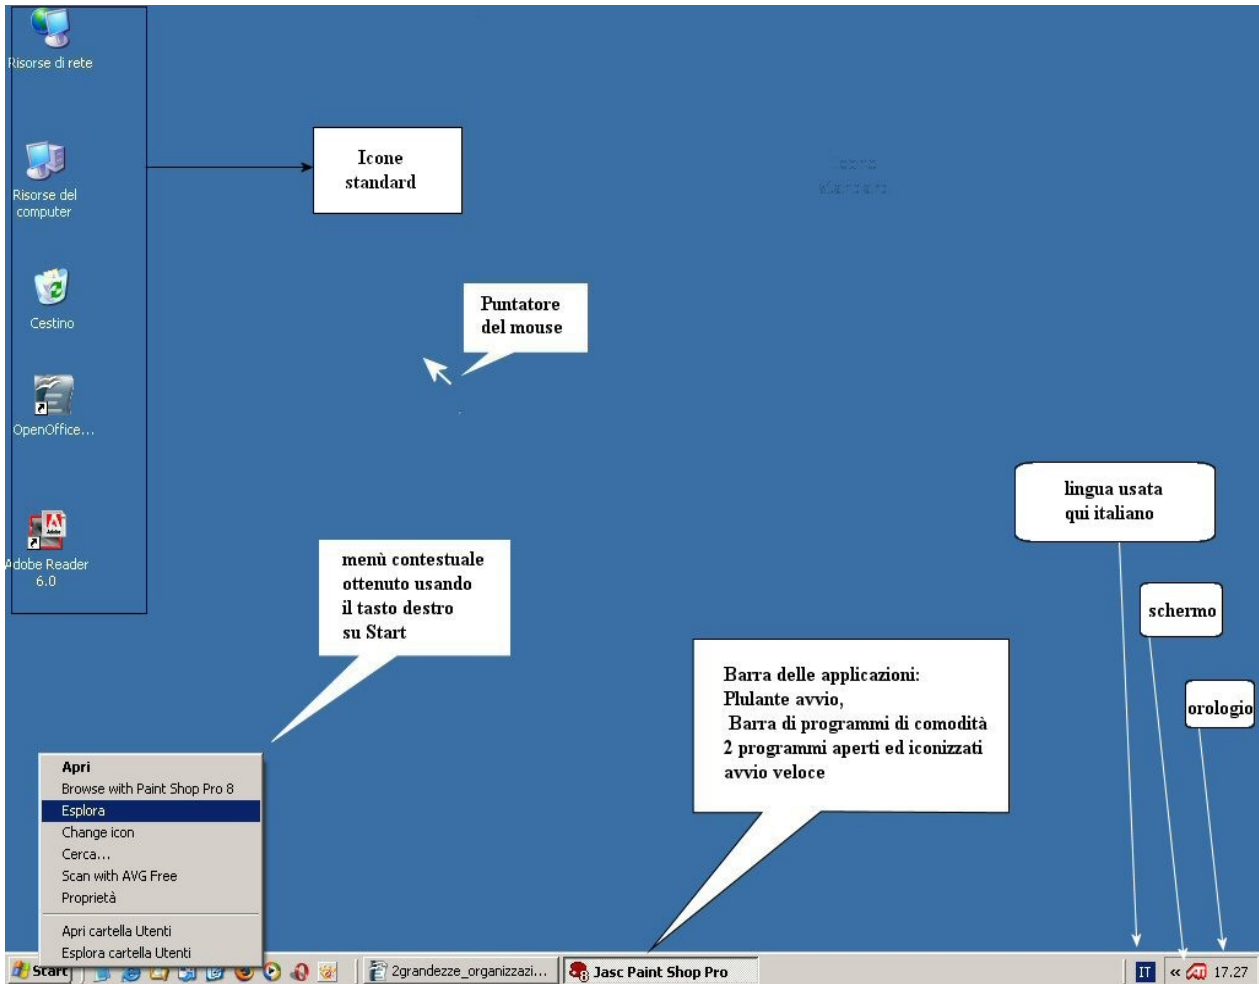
Risorse di rete

Risorse del computer

Cestino

OpenOffice...

Adobe Reader 6.0

Icone standard

Puntatore del mouse

lingua usata qui italiano

schermo

orologio

menù contestuale ottenuto usando il tasto destro su Start

Barra delle applicazioni:
Plulante avvio,
Barra di programmi di comodità
2 programmi aperti ed iconizzati
avvio veloce

Apri
Browse with Paint Shop Pro 8
Esplora
Change icon
Cerca...
Scan with AVG Free
Proprietà
Apri cartella Utenti
Esplora cartella Utenti

Start

2grandezze_organizzazi...

Jasc Paint Shop Pro

IT

17.27